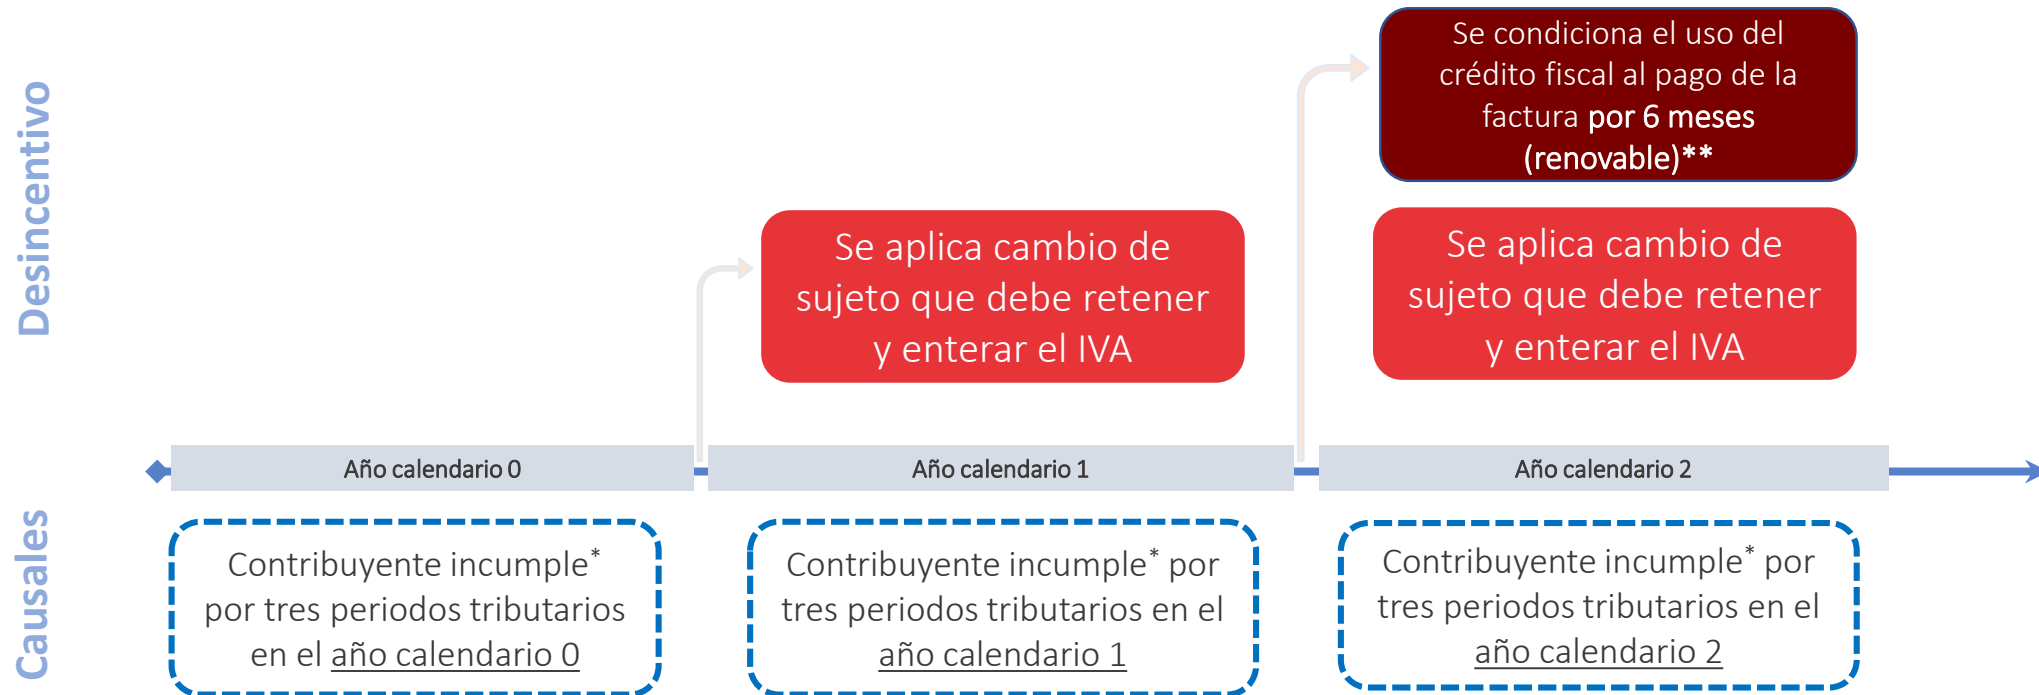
Desincentivo

Se condiciona el uso del crédito fiscal al pago de la factura por 6 meses (renovable)**

Se aplica cambio de sujeto que debe retener y enterar el IVA

Se aplica cambio de sujeto que debe retener y enterar el IVA

Año calendario 0

Año calendario 1

Año calendario 2

Causales

Contribuyente incumple* por tres periodos tributarios en el año calendario 0

Contribuyente incumple* por tres periodos tributarios en el año calendario 1

Contribuyente incumple* por tres periodos tributarios en el año calendario 2